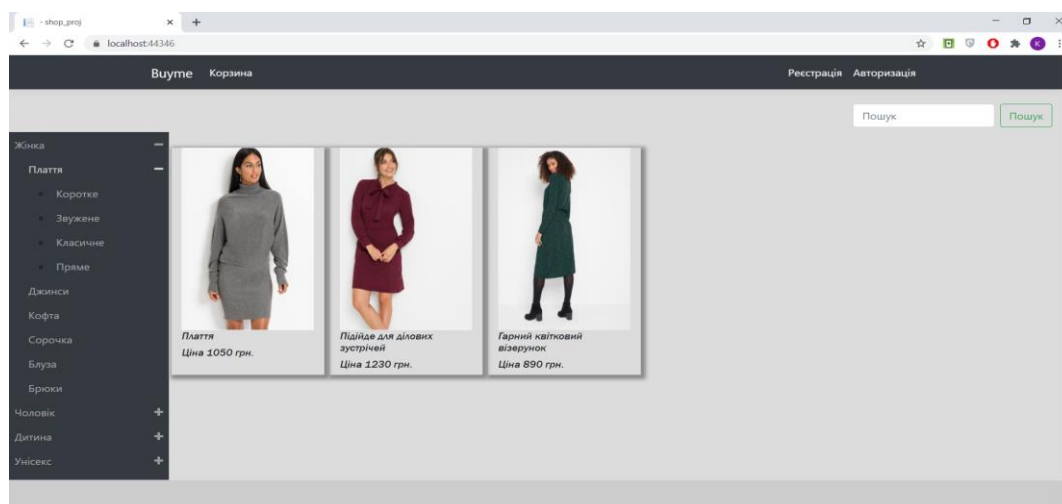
- shop_proj
localhost:44346

Buyme Корзина
Реєстрація Авторизація

Пошук
Пошук

Жінка
Плаття
Коротке
Звужене
Класичне
Пряме
Джинси
Кофта
Сорочка
Блуза
Брюки
Чоловік
Дитина
Унісекс

Плаття
Ціна 1050 грн.

Підійде для ділових зустрічей
Ціна 1230 грн.

Гарний квітковий візерунок
Ціна 890 грн.